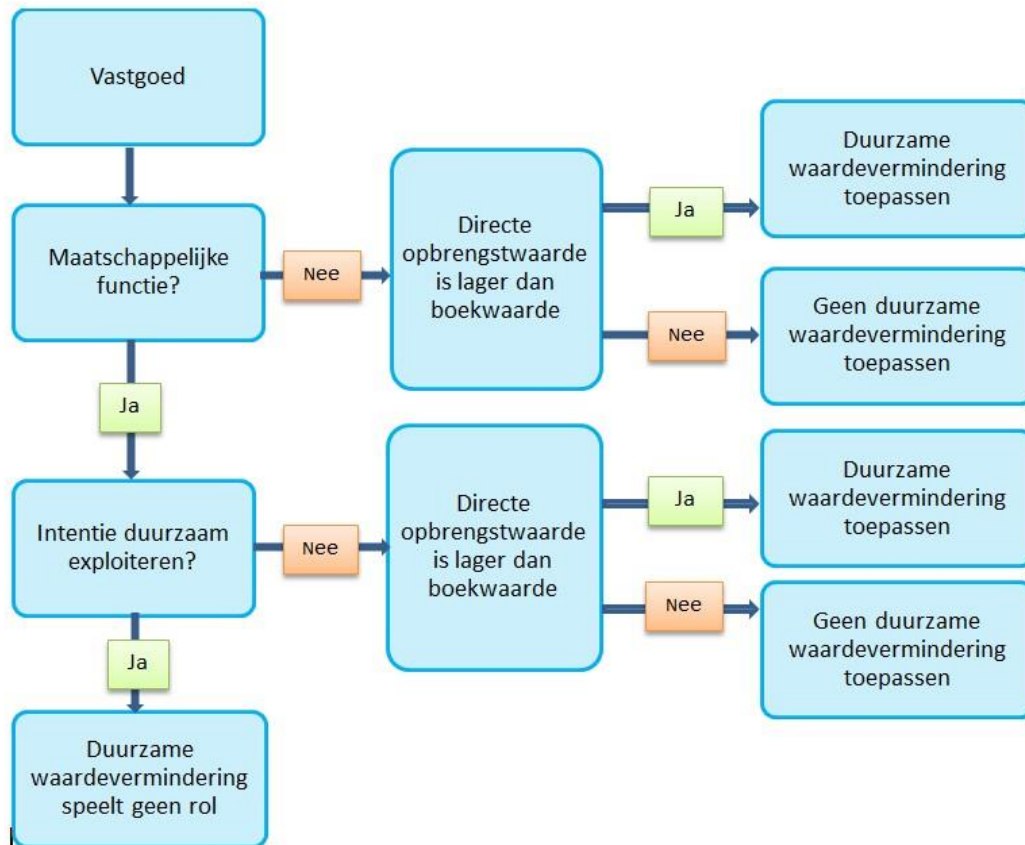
Vastgoed

Maatschappelijke functie?

Nee

Directe opbrengstwaarde is lager dan boekwaarde

Ja

Duurzame waardevermindering toepassen

Nee

Geen duurzame waardevermindering toepassen

Ja

Intentie duurzaam exploiteren?

Nee

Directe opbrengstwaarde is lager dan boekwaarde

Ja

Duurzame waardevermindering toepassen

Nee

Geen duurzame waardevermindering toepassen

Ja

Duurzame waardevermindering speelt geen rol